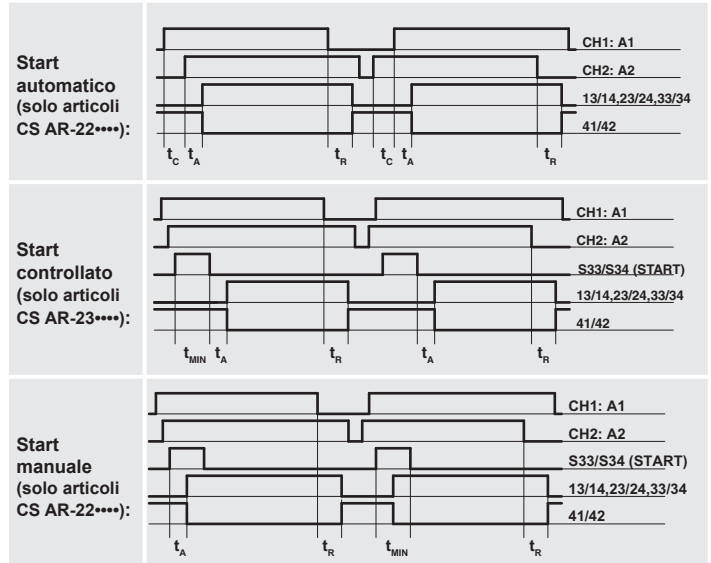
Start automatico (solo articoli CS AR-22••••):

CH1: A1
CH2: A2
13/14,23/24,33/34
41/42
$t_C$ $t_A$ $t_R$ $t_C$ $t_A$ $t_R$

Start controllato (solo articoli CS AR-23••••):

CH1: A1
CH2: A2
S33/S34 (START)
13/14,23/24,33/34
41/42
$t_{MIN}$ $t_A$ $t_R$ $t_A$ $t_R$

Start manuale (solo articoli CS AR-22••••):

CH1: A1
CH2: A2
S33/S34 (START)
13/14,23/24,33/34
41/42
$t_A$ $t_R$ $t_{MIN}$ $t_R$